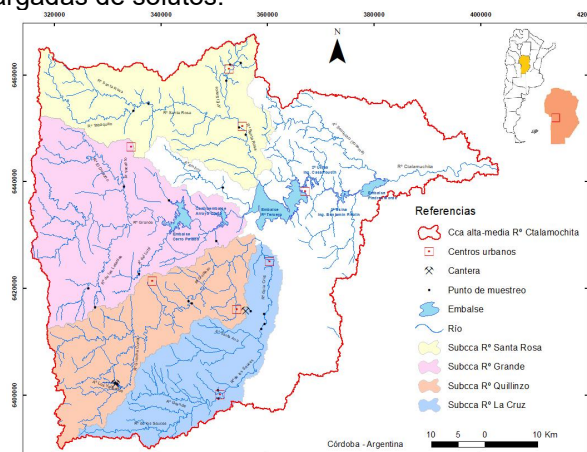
cargadas de solutos.

320000 340000 360000 380000 400000

6460000 6440000 6420000 6400000

N

Referencias
Cca alta-media Rº Ctalamochita
Centros urbanos
Cantera
Punto de muestreo
Embalse
Río
Subcca Rº Santa Rosa
Subcca Rº Grande
Subcca Rº Quillinzo
Subcca Rº La Cruz

Rº Ctalamochita
Rº Santa Rosa
Embalse Cerro Pelado
Embalse Río Tercero
Embalse Piedras Moras
Rº Grande
Rº La Cruz

Córdoba - Argentina
10 5 0 10 Km